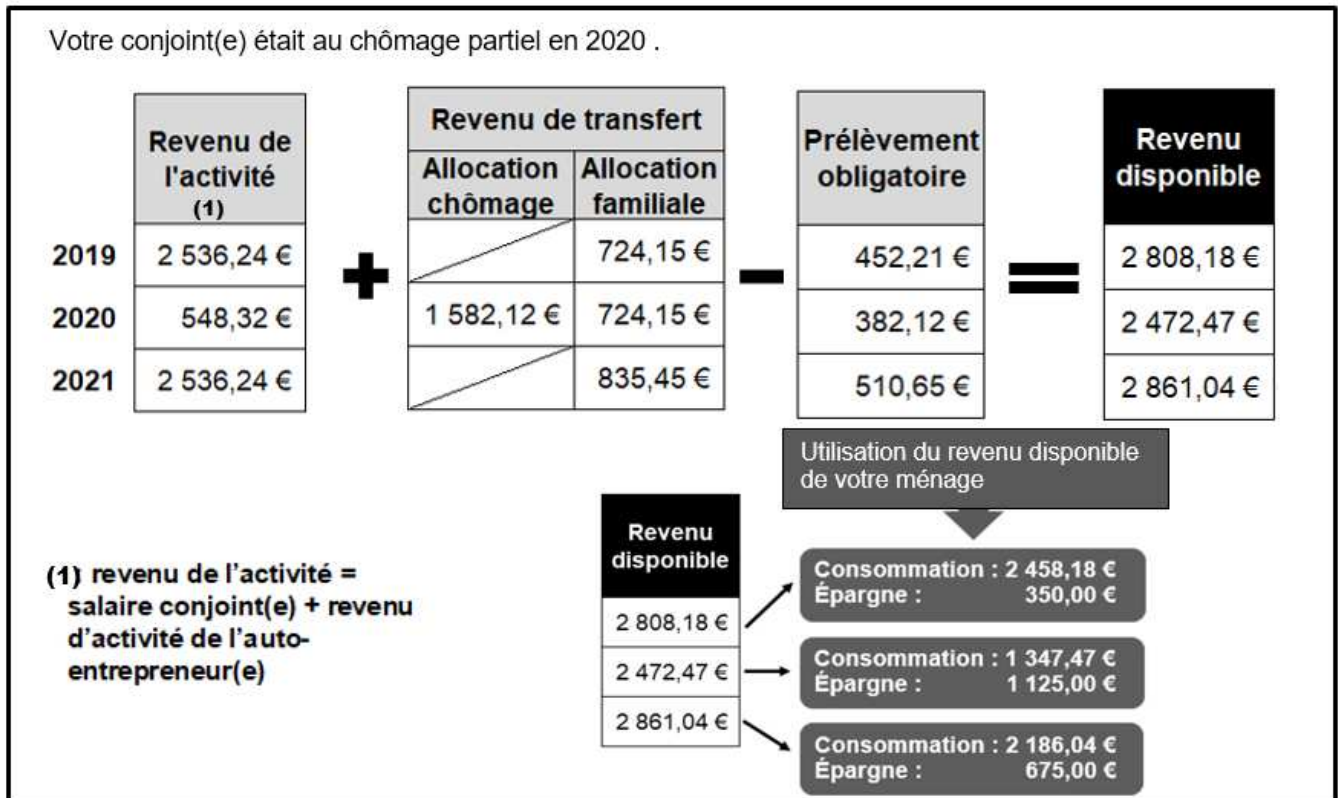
Votre conjoint(e) était au chômage partiel en 2020 .

| | Revenu de l'activité (1) |
|---|---|
| 2019 | 2 536,24 € |
| 2020 | 548,32 € |
| 2021 | 2 536,24 € |

| Revenu de transfert | |
|---|---|
| Allocation chômage | Allocation familiale |
| | 724,15 € |
| 1 582,12 € | 724,15 € |
| | 835,45 € |

| Prélèvement obligatoire |
|---|
| 452,21 € |
| 382,12 € |
| 510,65 € |

| Revenu disponible |
|---|
| 2 808,18 € |
| 2 472,47 € |
| 2 861,04 € |

Utilisation du revenu disponible de votre ménage

(1) revenu de l'activité = salaire conjoint(e) + revenu d'activité de l'auto-entrepreneur(e)

| Revenu disponible |
|---|
| 2 808,18 € |
| 2 472,47 € |
| 2 861,04 € |

Consommation : 2 458,18 €
Épargne : 350,00 €

Consommation : 1 347,47 €
Épargne : 1 125,00 €

Consommation : 2 186,04 €
Épargne : 675,00 €